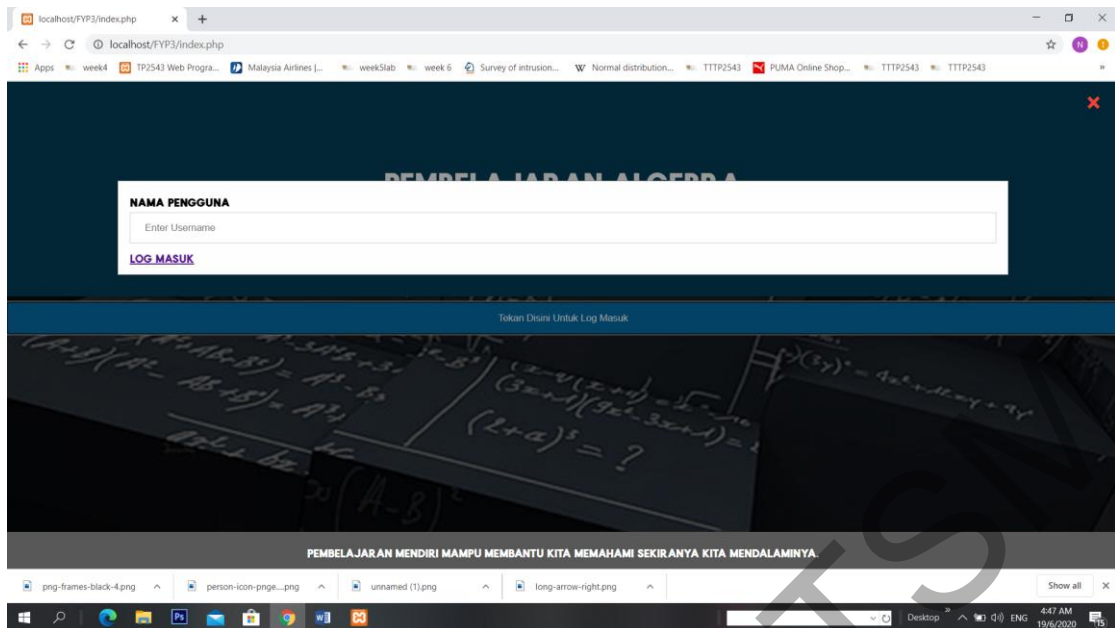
localhost/FYP3/index.php × +

localhost/FYP3/index.php

Apps week4 TP2543 Web Progra... Malaysia Airlines |... week5lab week 6 Survey of intrusion... Normal distribution... TTTP2543 PUMA Online Shop... TTTP2543 TTTP2543

×

PEMBELAJARAN ALGEBRA

NAMA PENGGUNA

Enter Username

LOG MASUK

Tekan Disini Untuk Log Masuk

$(2+a)^3 = ?$

PEMBELAJARAN MENDIRI MAMPU MEMBANTU KITA MEMAHAMI SEKIRANYA KITA MENDALAMINYA.

png-frames-black-4.png person-icon-pnge....png unnamed (1).png long-arrow-right.png Show all ×

Desktop ENG 4:47 AM 19/6/2020